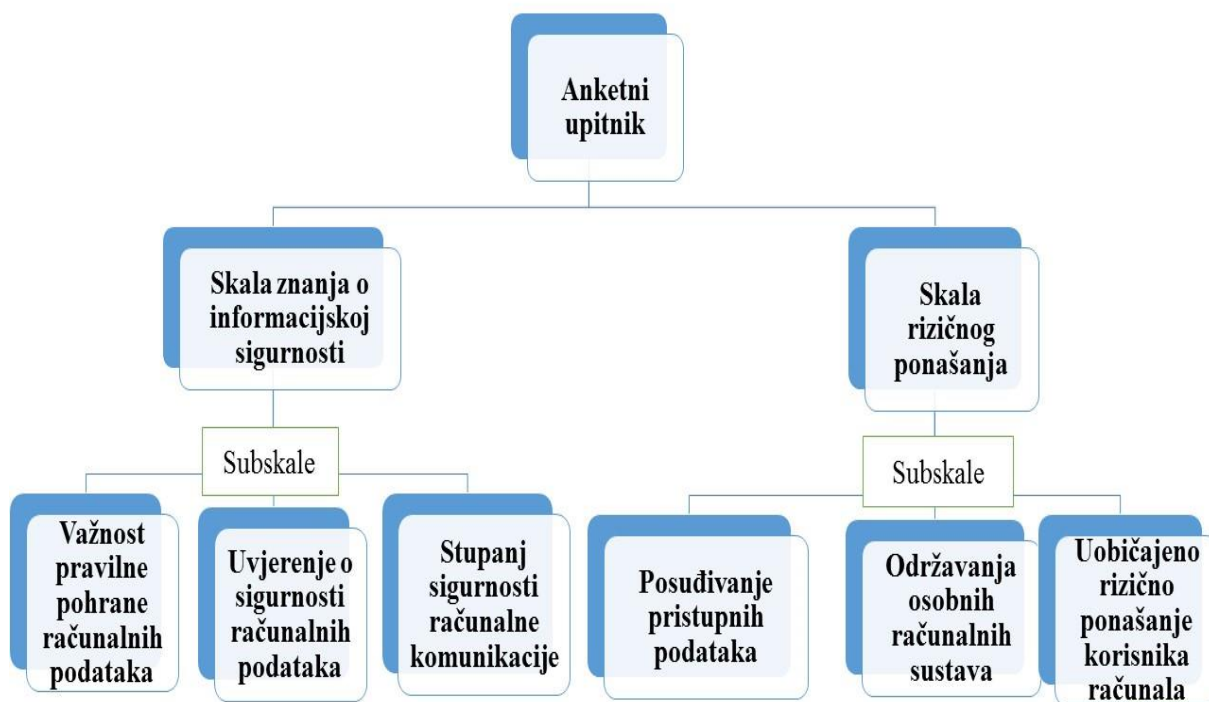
Anketni upitnik

Skala znanja o informacijskoj sigurnosti

Skala rizičnog ponašanja

Subskale

Subskale

Važnost pravilne pohrane računalnih podataka

Uvjerenje o sigurnosti računalnih podataka

Stupanj sigurnosti računalne komunikacije

Posuđivanje pristupnih podataka

Održavanja osobnih računalnih sustava

Uobičajeno rizično ponašanje korisnika računala